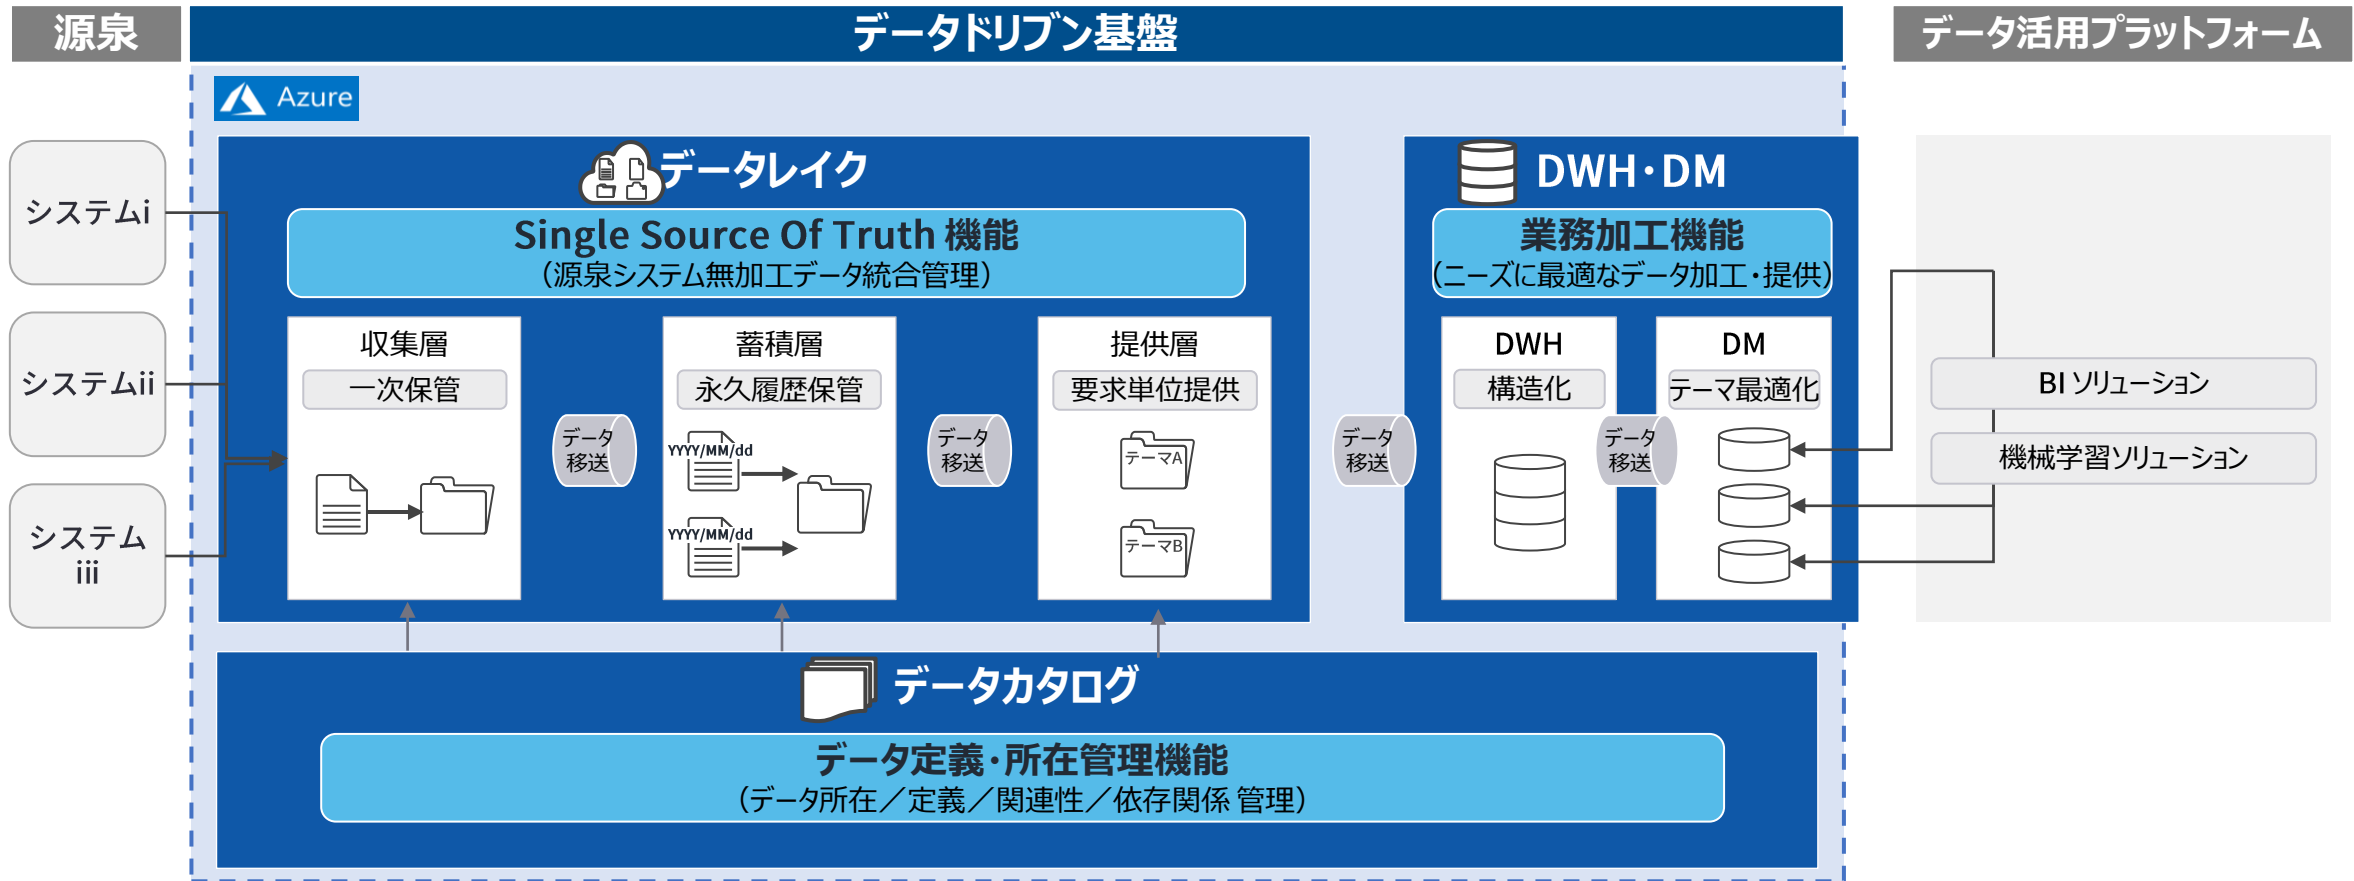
源泉

データドリブン基盤

データ活用プラットフォーム

Azure

システムi

システムii

システム iii

データレイク

Single Source Of Truth 機能
（源泉システム無加工データ統合管理）

収集層
一次保管

データ移送

蓄積層
永久履歴保管

YYYY/MM/dd

YYYY/MM/dd

データ移送

提供層
要求単位提供

テーマA

テーマB

データ移送

DWH・DM

業務加工機能
(ニーズに最適なデータ加工・提供)

DWH
構造化

データ移送

DM
テーマ最適化

BI ソリューション

機械学習ソリューション

データカタログ

データ定義・所在管理機能
（データ所在／定義／関連性／依存関係 管理）